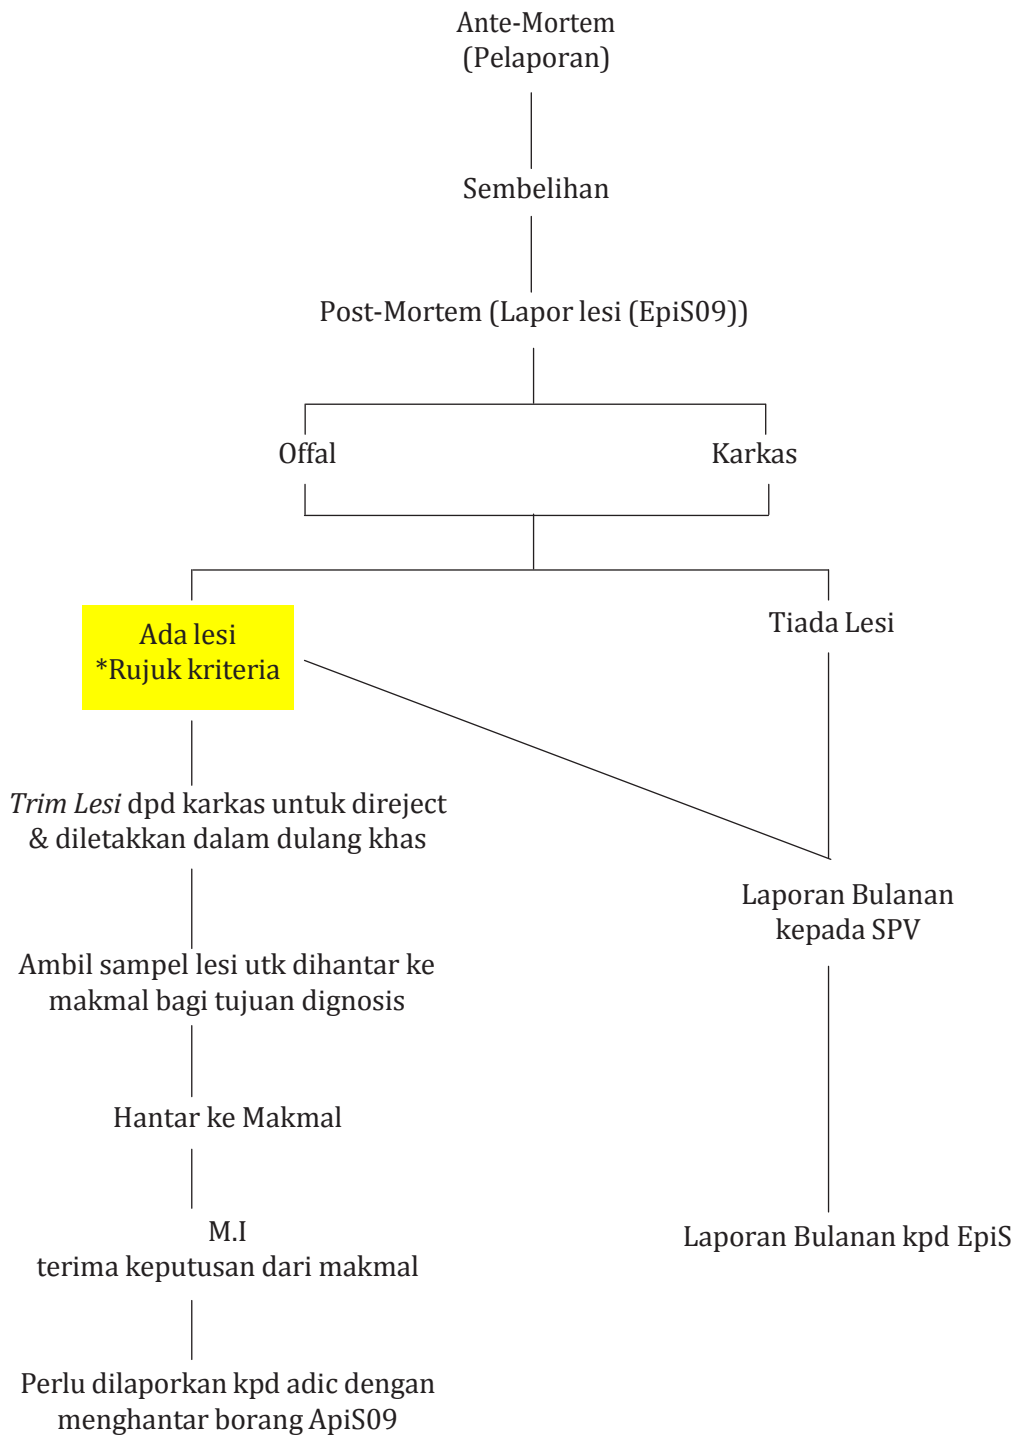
Ante-Mortem
(Pelaporan)

Sembelihan

Post-Mortem (Lapor lesi (EpiS09))

Offal

Karkas

Ada lesi
*Rujuk kriteria

Tiada Lesi

*Trim Lesi* dpd karkas untuk direject & diletakkan dalam dulang khas

Laporan Bulanan kepada SPV

Ambil sampel lesi utk dihantar ke makmal bagi tujuan dignosis

Hantar ke Makmal

M.I
terima keputusan dari makmal

Laporan Bulanan kpd EpiS

Perlu dilaporkan kpd adic dengan menghantar borang ApiS09